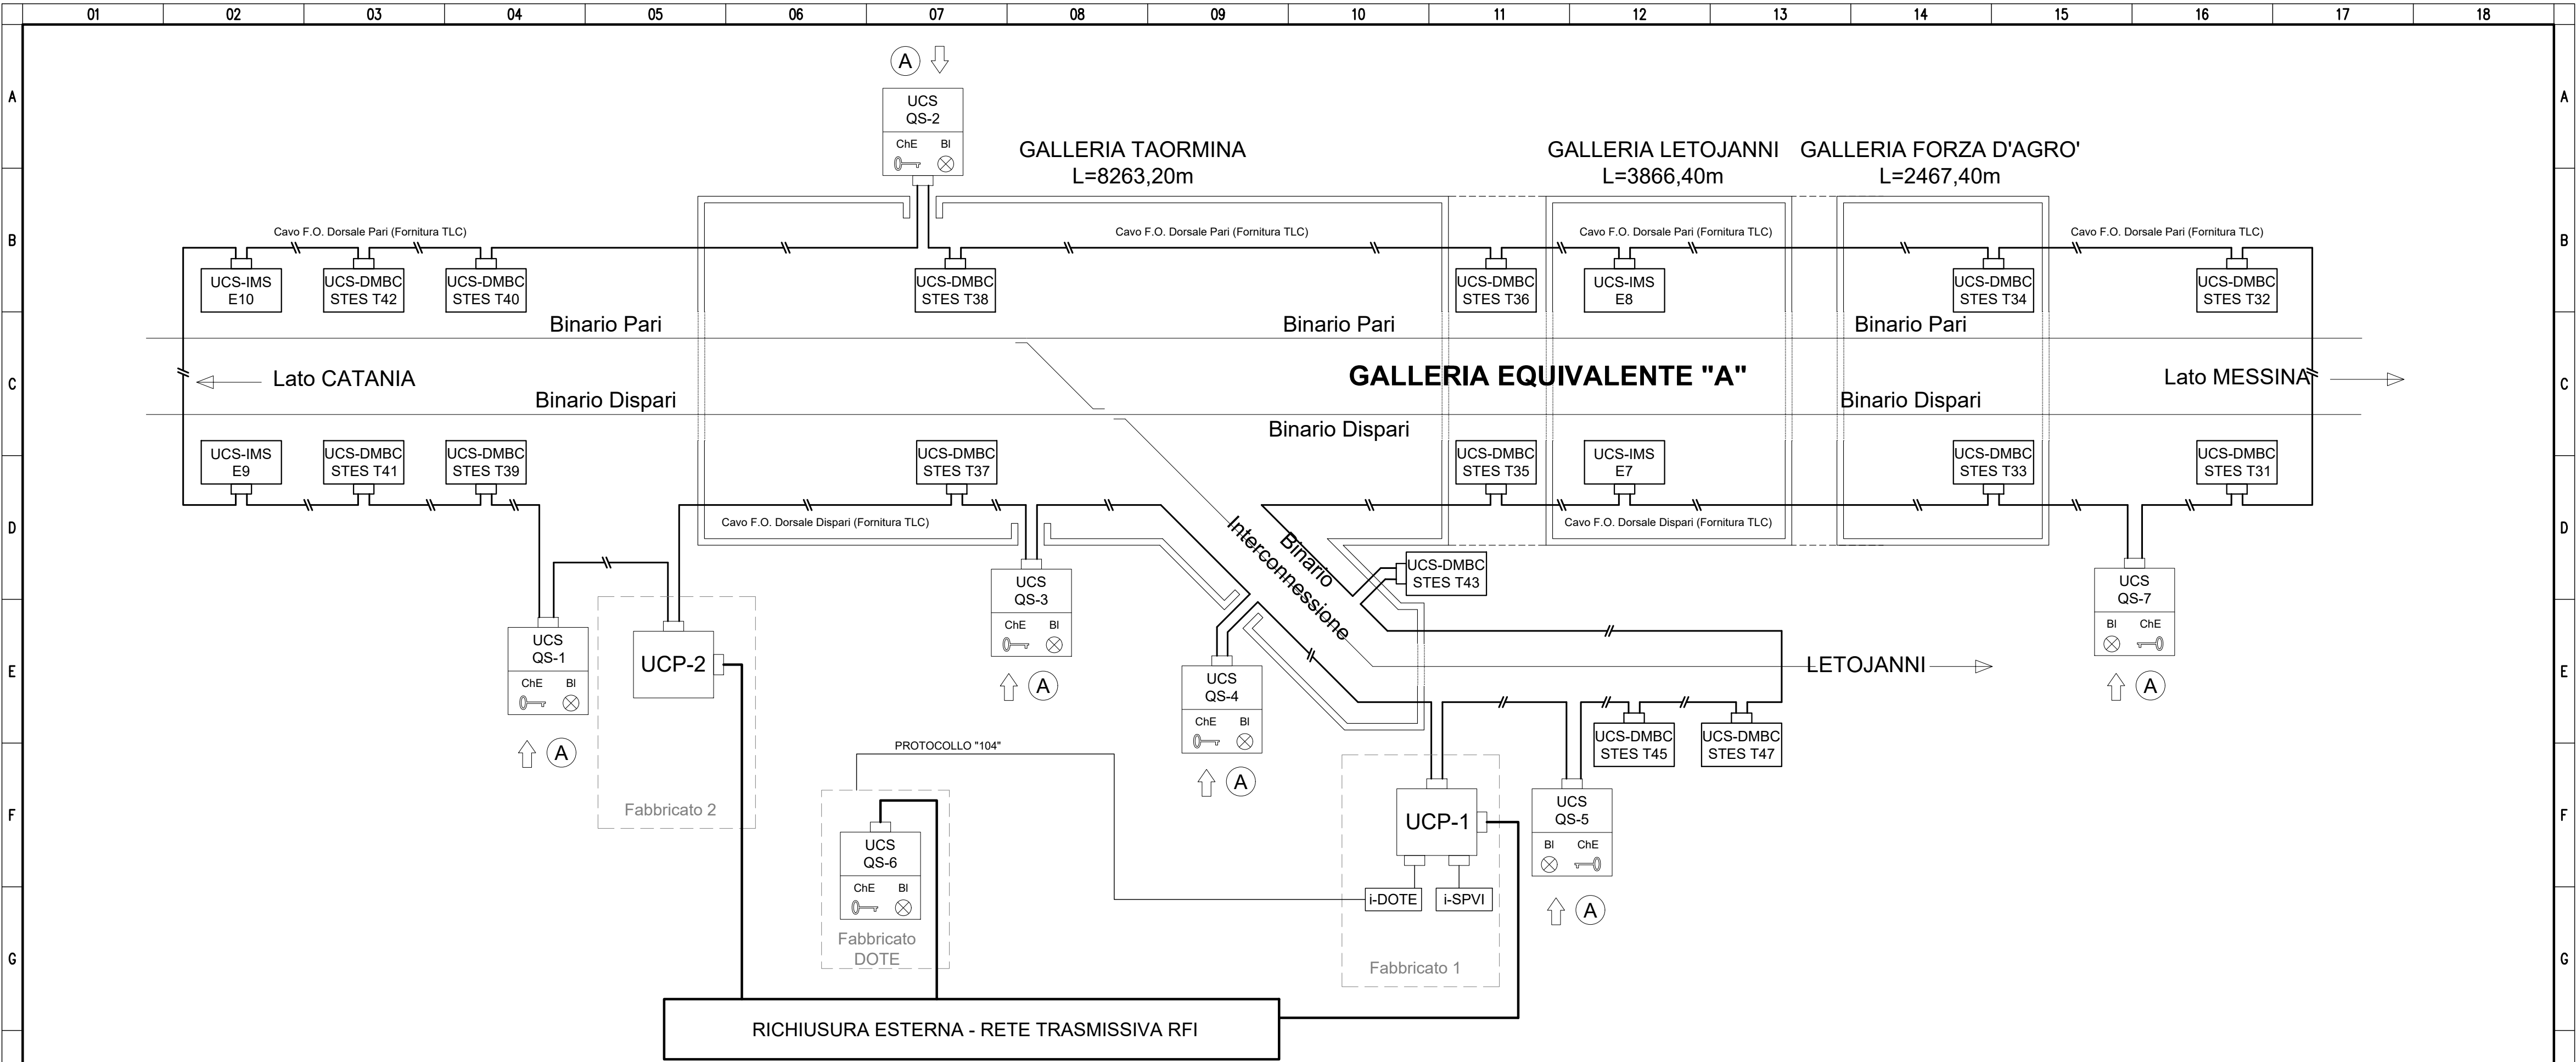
01 02 03 04 05 06 07 08 09 10 11 12 13 14 15 16 17 18

A B C D E F G

A

UCS QS-2
ChE BI

GALLERIA TAORMINA
L=8263,20m

GALLERIA LETOJANNI
L=3866,40m

GALLERIA FORZA D'AGRO'
L=2467,40m

Cavo F.O. Dorsale Pari (Fornitura TLC)

Cavo F.O. Dorsale Pari (Fornitura TLC)

Cavo F.O. Dorsale Pari (Fornitura TLC)

Cavo F.O. Dorsale Pari (Fornitura TLC)

UCS-IMS E10

UCS-DMBC STES T42

UCS-DMBC STES T40

UCS-DMBC STES T38

UCS-DMBC STES T36

UCS-IMS E8

UCS-DMBC STES T34

UCS-DMBC STES T32

Binario Pari

Binario Pari

Binario Pari

Lato CATANIA

GALLERIA EQUIVALENTE "A"

Lato MESSINA

Binario Dispari

Binario Dispari

Binario Dispari

UCS-IMS E9

UCS-DMBC STES T41

UCS-DMBC STES T39

UCS-DMBC STES T37

UCS-DMBC STES T35

UCS-IMS E7

UCS-DMBC STES T33

UCS-DMBC STES T31

Cavo F.O. Dorsale Dispari (Fornitura TLC)

Cavo F.O. Dorsale Dispari (Fornitura TLC)

Binario Interconnessione

UCS-DMBC STES T43

UCS QS-3
ChE BI

A

UCS QS-7
BI ChE

A

UCS QS-1
ChE BI

A

UCP-2

Fabbricato 2

UCS QS-4
ChE BI

A

LETOJANNI

UCS-DMBC STES T45

UCS-DMBC STES T47

PROTOCOLLO "104"

UCS QS-6
ChE BI

Fabbricato DOTE

UCP-1

i-DOTE

i-SPVI

Fabbricato 1

UCS QS-5
BI ChE

A

RICHIUSURA ESTERNA - RETE TRASMISSIVA RFI